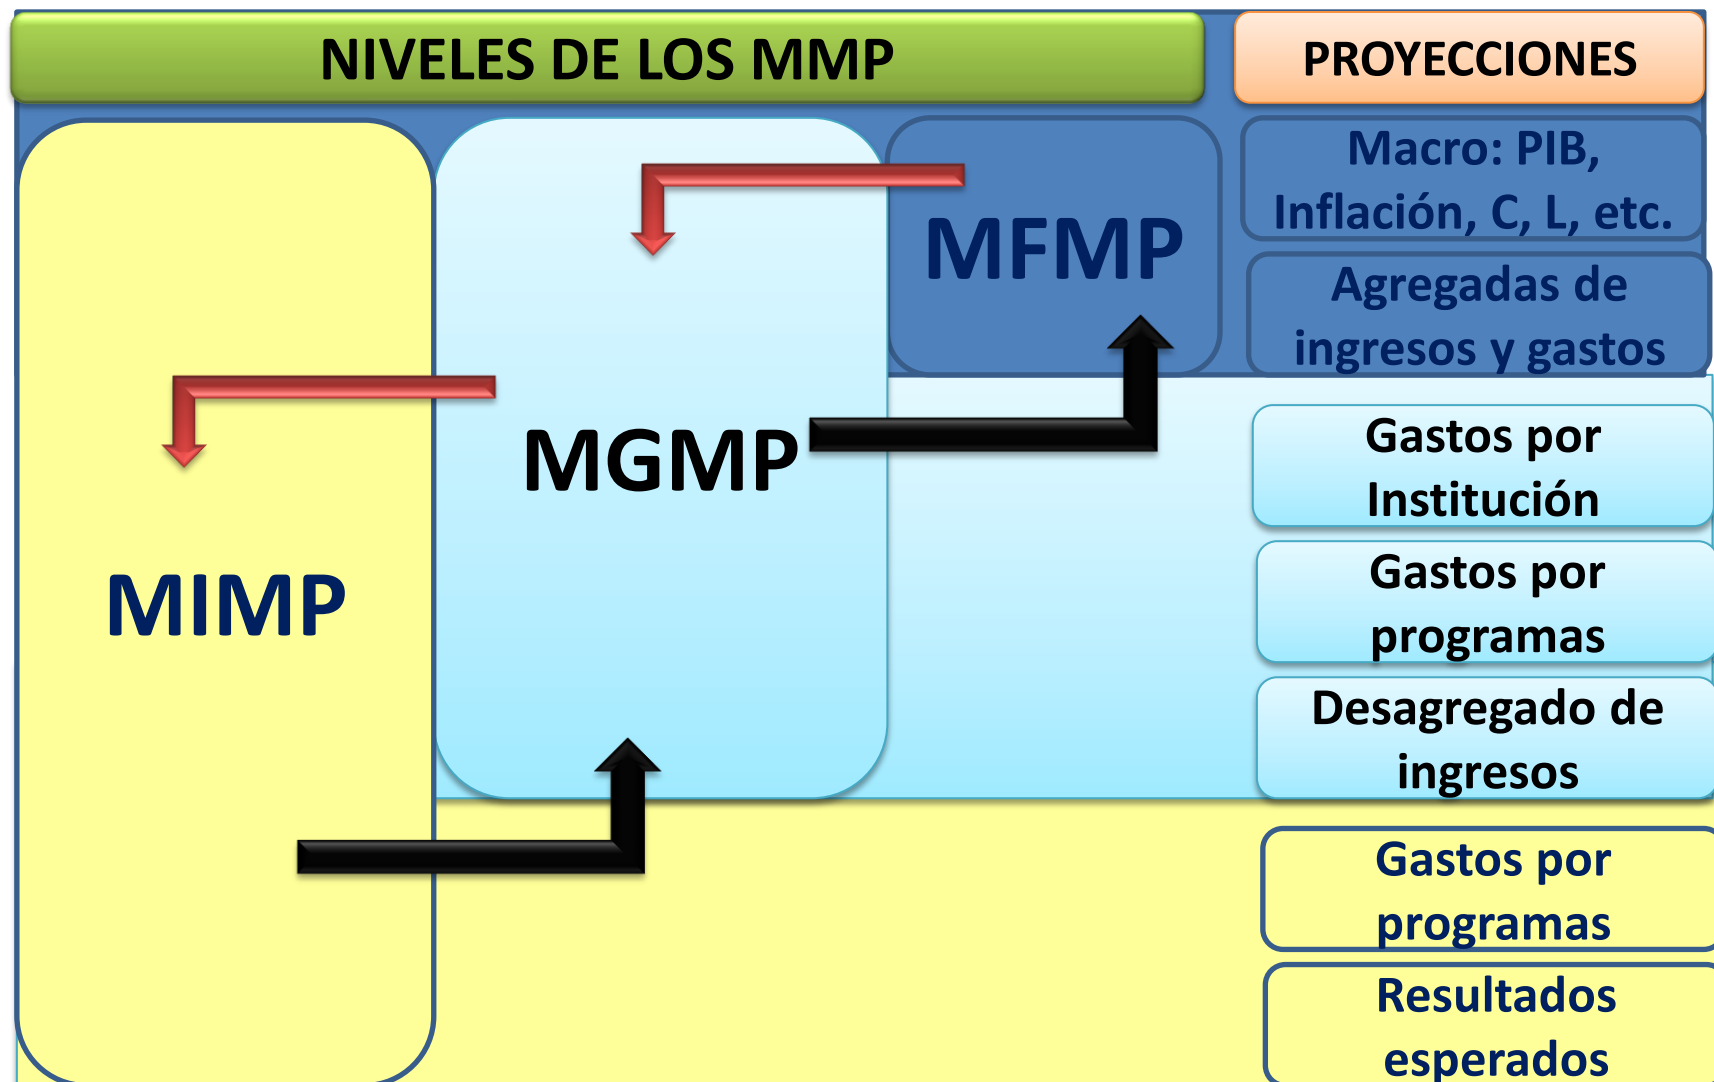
NIVELES DE LOS MMP

PROYECCIONES

MFMP

Macro: PIB, Inflación, C, L, etc.

Agregadas de ingresos y gastos

MGMP

Gastos por Institución

Gastos por programas

Desagregado de ingresos

MIMP

Gastos por programas

Resultados esperados